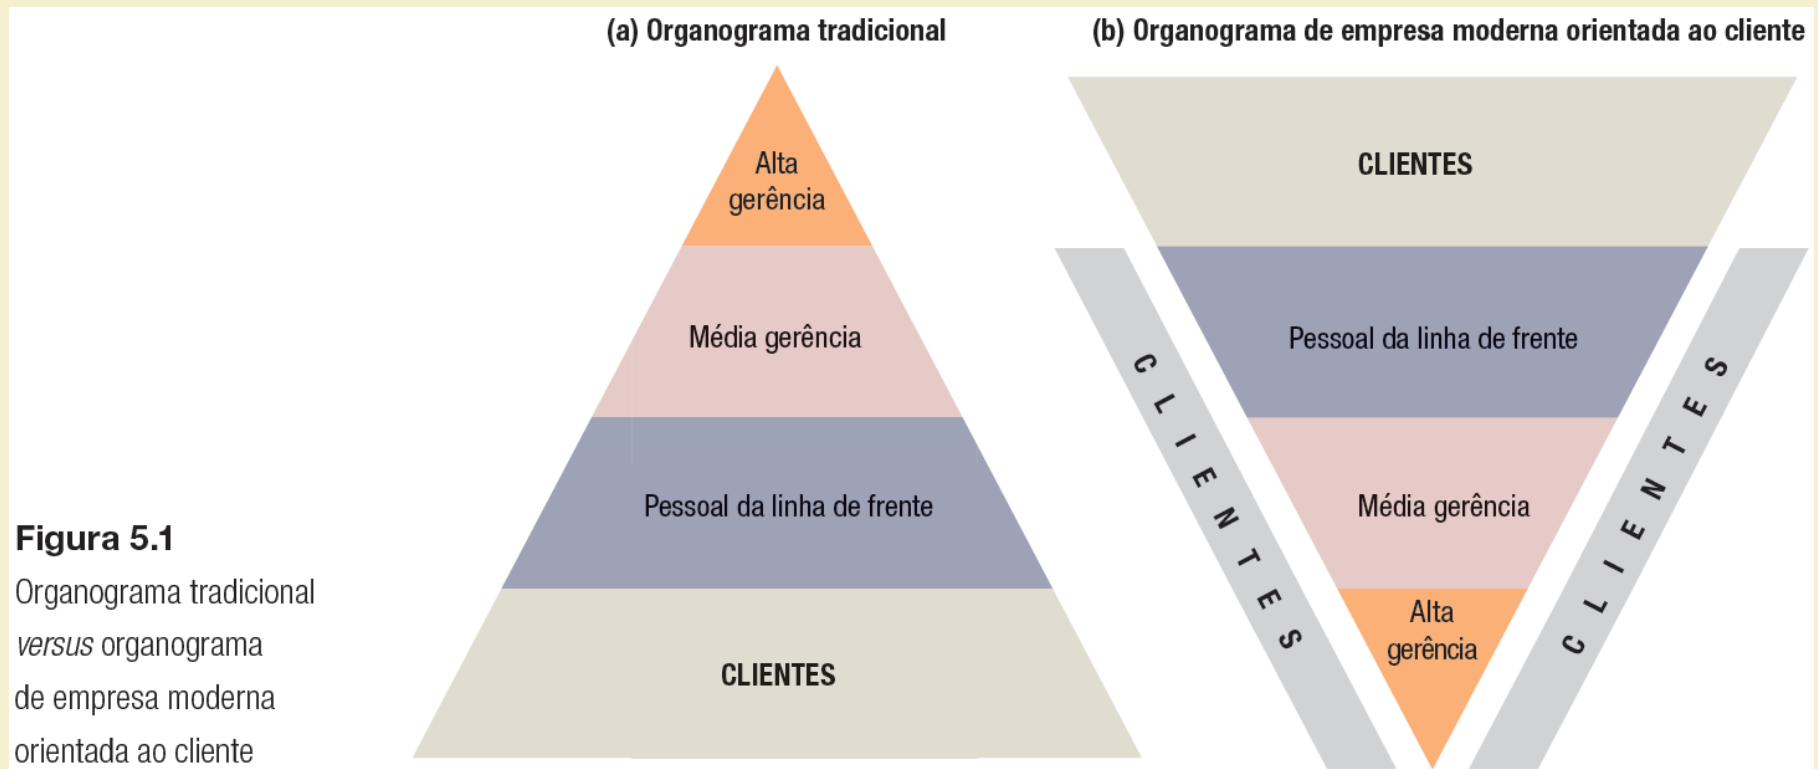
Figura 5.1
Organograma tradicional *versus* organograma de empresa moderna orientada ao cliente

(a) Organograma tradicional

Alta gerência

Média gerência

Pessoal da linha de frente

CLIENTES

(b) Organograma de empresa moderna orientada ao cliente

CLIENTES

Pessoal da linha de frente

Média gerência

Alta gerência

CLIENTES

CLIENTES